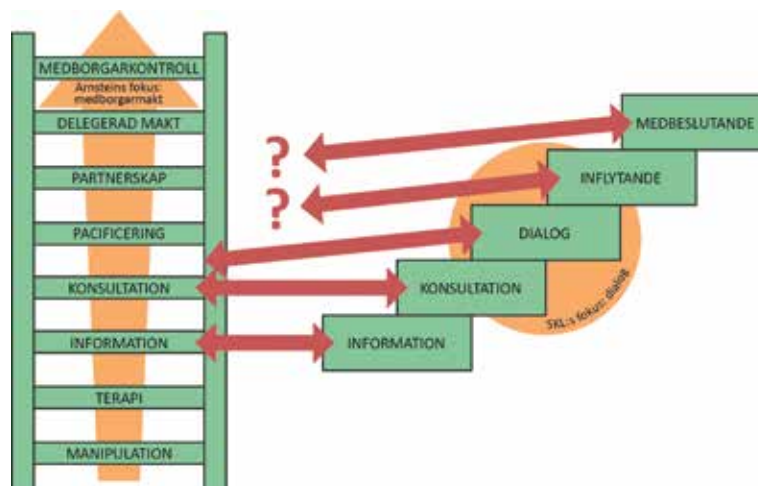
MEDBORGARKONTROLL
Arnsteins fokus: medborgarmakt
DELEGERAD MAKT
PARTNERSKAP
PACIFICERING
KONSULTATION
INFORMATION
TERAPI
MANIPULATION

?
?

MEDBESLUTANDE
INFLYTANDE
DIALOG
KONSULTATION
INFORMATION
SKL:s fokus: dialog